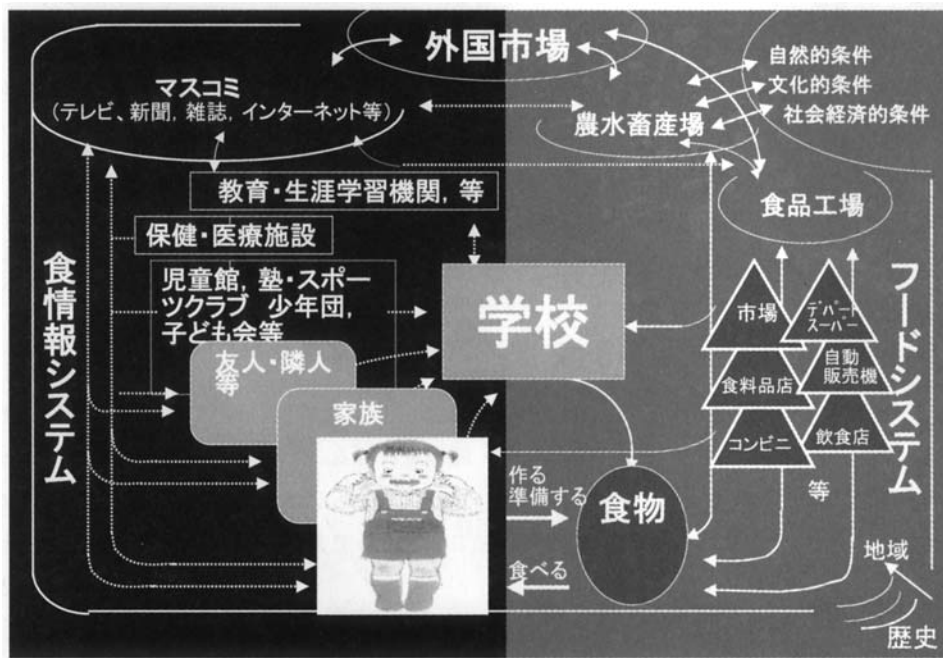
外国市場

マスコミ
（テレビ、新聞，雑誌，インターネット等）

自然的条件
文化的条件
社会経済的条件

農水畜産場

教育・生涯学習機関，等

食品工場

保健・医療施設

食情報システム

児童館，塾・スポーツクラブ　少年団，子ども会等

学校

フードシステム

市場
デパートスーパー

友人・隣人等

自動販売機

食料品店

家族

コンビニ

飲食店

作る
準備する

食物

等

食べる

地域

歴史